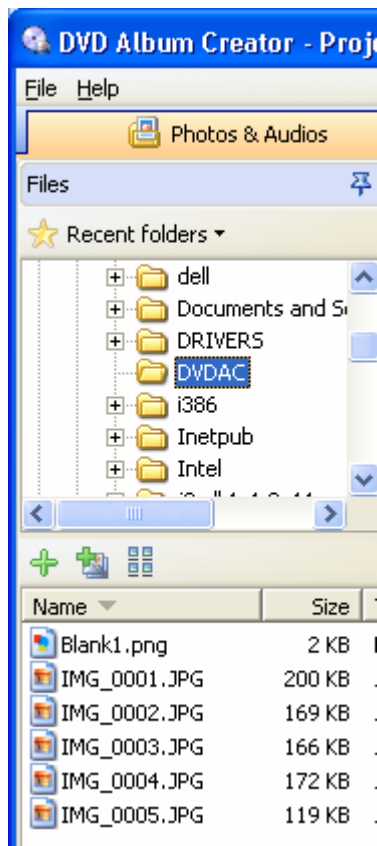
DVD Album Creator - Proj

File Help

Photos & Audios

Files

Recent folders

dell
Documents and S
DRIVERS
DVDAC
i386
Inetpub
Intel

| Name | Size |
|---|---|
| Blank1.png | 2 KB |
| IMG_0001.JPG | 200 KB |
| IMG_0002.JPG | 169 KB |
| IMG_0003.JPG | 166 KB |
| IMG_0004.JPG | 172 KB |
| IMG_0005.JPG | 119 KB |